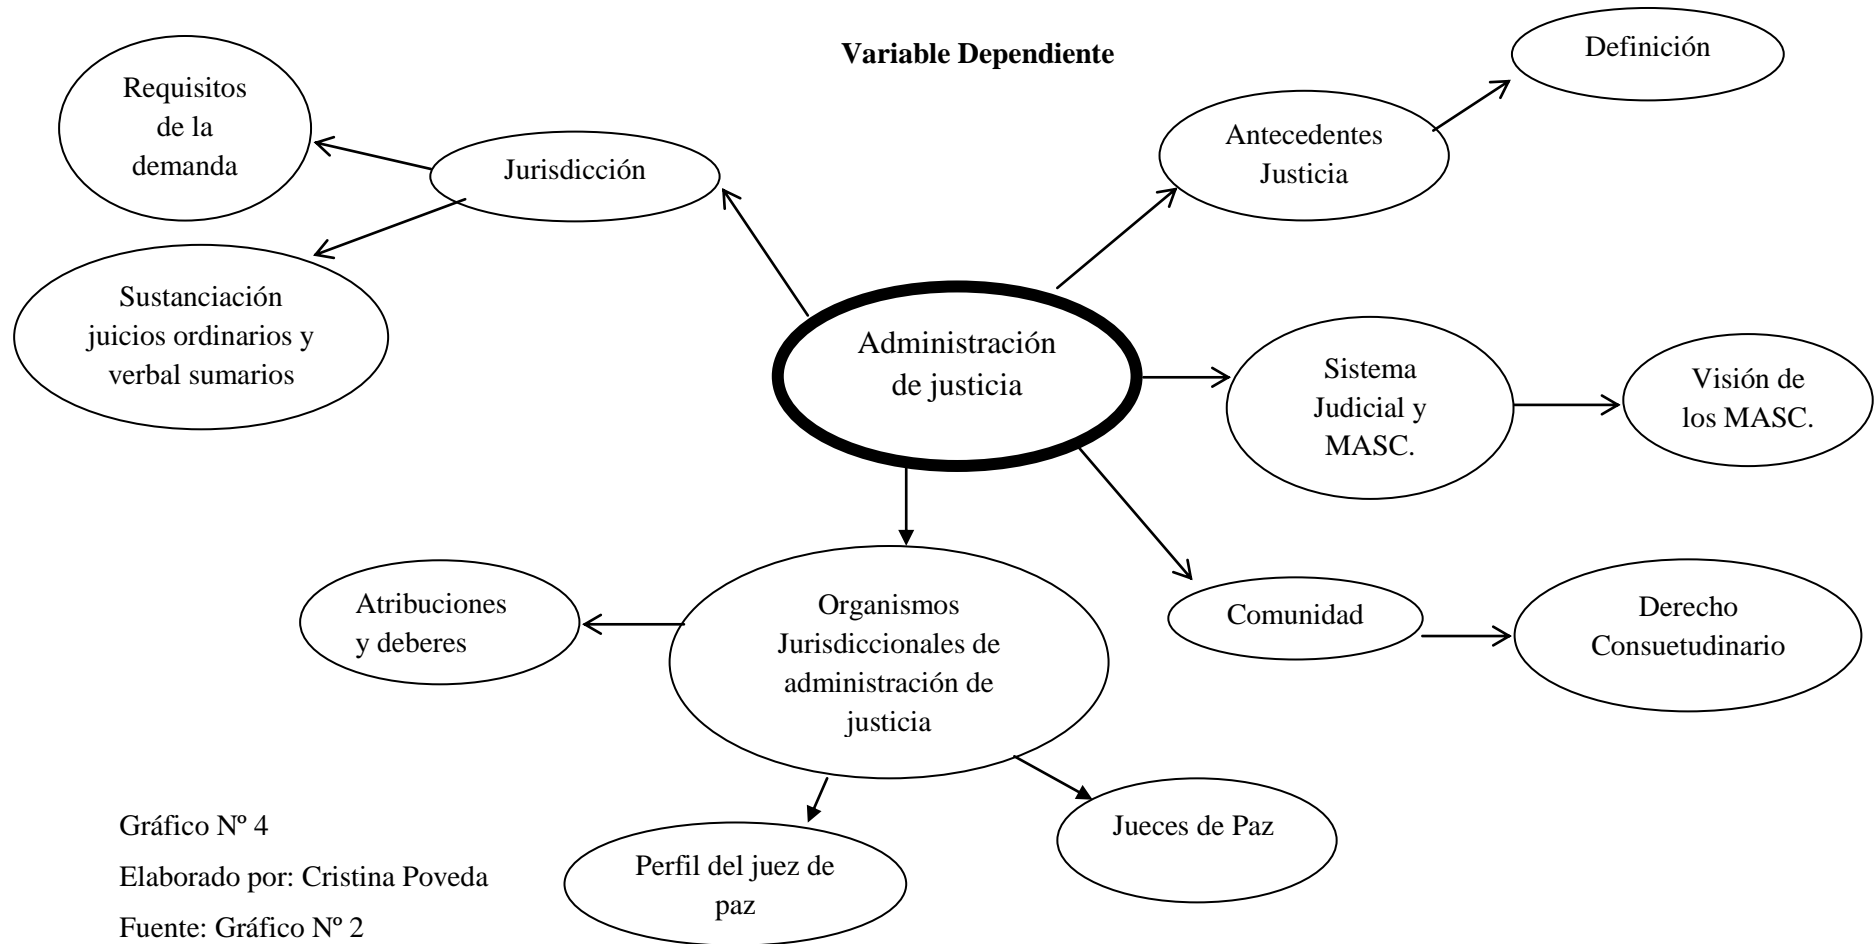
Variable Dependiente

Administración de justicia

Jurisdicción

Requisitos de la demanda

Sustanciación juicios ordinarios y verbal sumarios

Antecedentes Justicia

Definición

Sistema Judicial y MASC.

Visión de los MASC.

Comunidad

Derecho Consuetudinario

Organismos Jurisdiccionales de administración de justicia

Atribuciones y deberes

Perfil del juez de paz

Jueces de Paz

Gráfico Nº 4
Elaborado por: Cristina Poveda
Fuente: Gráfico Nº 2